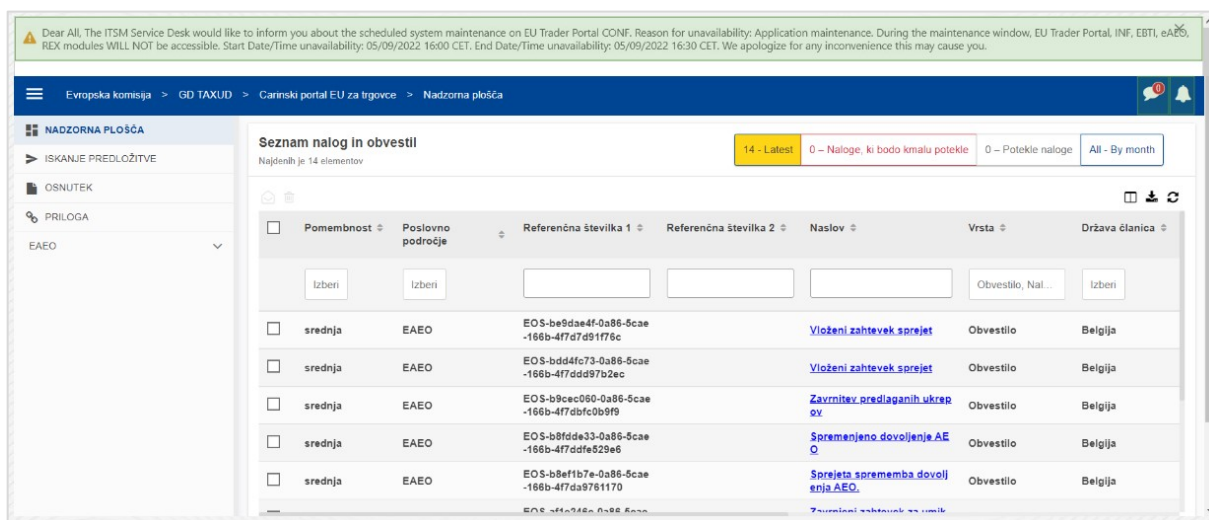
Dear All, The ITSM Service Desk would like to inform you about the scheduled system maintenance on EU Trader Portal CONF. Reason for unavailability: Application maintenance. During the maintenance window, EU Trader Portal, INF, EBTI, eAEO, REX modules WILL NOT be accessible. Start Date/Time unavailability: 05/09/2022 16:00 CET. End Date/Time unavailability: 05/09/2022 16:30 CET. We apologize for any inconvenience this may cause you.

Evropska komisija > GD TAXUD > Carinski portal EU za trgovce > Nadzorna plošča

0

NADZORNA PLOŠČA
ISKANJE PREDLOŽITVE
OSNUTEK
PRILOGA
EAEO

Seznam nalog in obvestil
Najdenih je 14 elementov

14 - Latest | 0 – Naloge, ki bodo kmalu potekle | 0 – Potekle naloge | All - By month

| | Pomembnost | Poslovno področje | Referenčna številka 1 | Referenčna številka 2 | Naslov | Vrsta | Država članica |
|---|---|---|---|---|---|---|---|
| | Izberi | Izberi | | | | Obvestilo, Nal... | Izberi |
| | srednja | EAEO | EOS-be9dae4f-0a86-5cae-166b-4f7d7d91f76c | | Vloženi zahtevek sprejet | Obvestilo | Belgija |
| | srednja | EAEO | EOS-bdd4fc73-0a86-5cae-166b-4f7ddd97b2ec | | Vloženi zahtevek sprejet | Obvestilo | Belgija |
| | srednja | EAEO | EOS-b9cec060-0a86-5cae-166b-4f7dbfc0b9f9 | | Zavrnitev predlaganih ukrepov | Obvestilo | Belgija |
| | srednja | EAEO | EOS-b8fdde33-0a86-5cae-166b-4f7ddfe529e6 | | Spremenjeno dovoljenje AEO | Obvestilo | Belgija |
| | srednja | EAEO | EOS-b8ef1b7e-0a86-5cae-166b-4f7da9761170 | | Sprejeta sprememba dovoljenja AEO. | Obvestilo | Belgija |
| | | | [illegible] | | Zavrnjeni zahtevek za umik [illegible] | | |